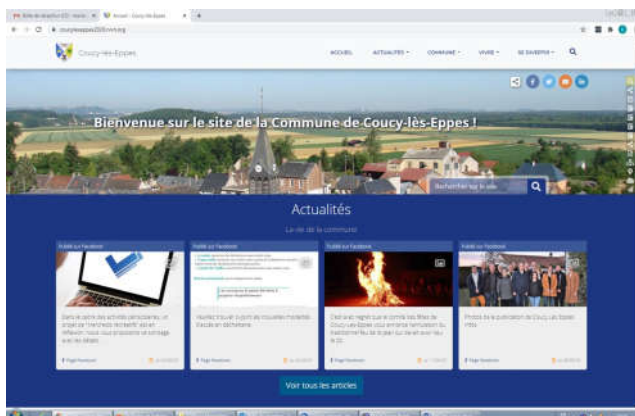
Coucy-lès-Eppes

ACCUEIL ACTUALITÉS COMMUNE VIVRE SE DIVERTIR

Bienvenue sur le site de la Commune de Coucy-lès-Eppes !

Rechercher sur le site

Actualités

La vie de la commune

Publié sur Facebook

Dans le cadre des activités périscolaires, un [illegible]

Publié sur Facebook

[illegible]

Publié sur Facebook

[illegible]

Publié sur Facebook

Photos de la publication de Coucy-lès-Eppes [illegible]

Voir tous les articles